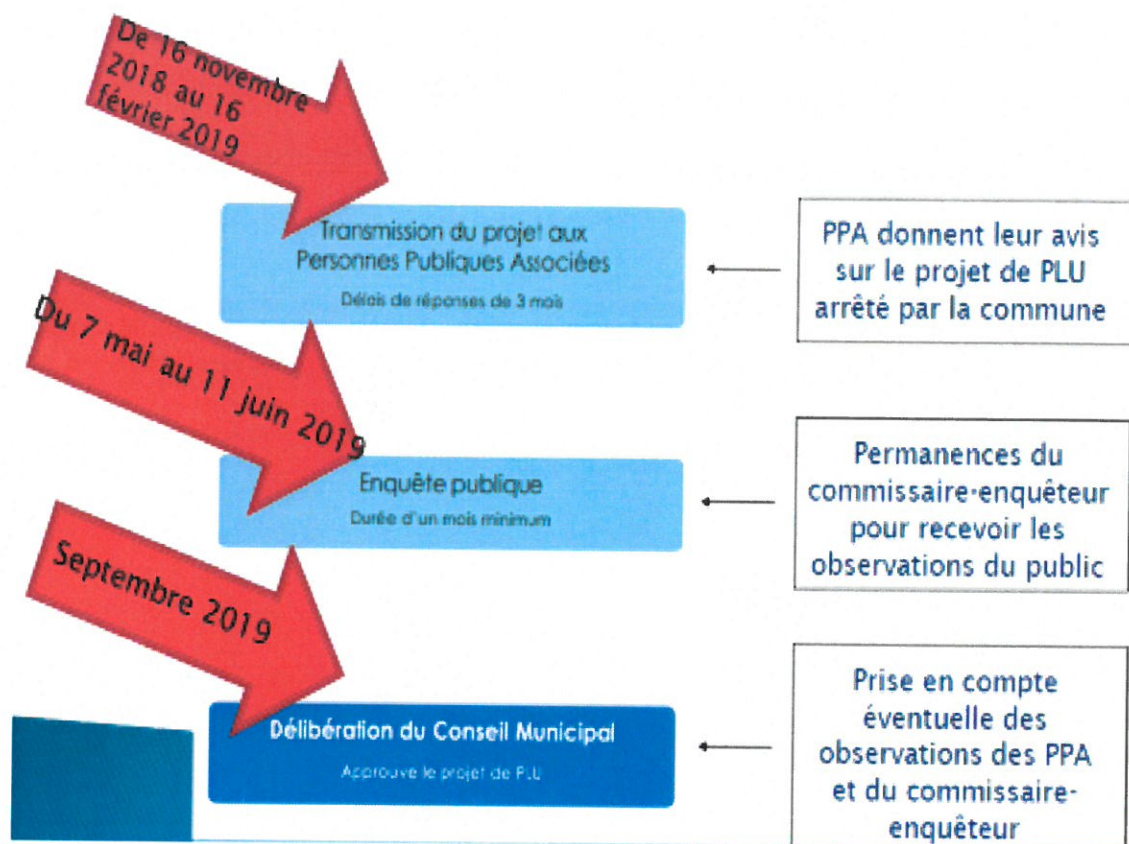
De 16 novembre 2018 au 16 février 2019

Transmission du projet aux Personnes Publiques Associées

Délais de réponses de 3 mois

PPA donnent leur avis sur le projet de PLU arrêté par la commune

Du 7 mai au 11 juin 2019

Enquête publique

Durée d'un mois minimum

Permanences du commissaire-enquêteur pour recevoir les observations du public

Septembre 2019

Délibération du Conseil Municipal

Approuve le projet de PLU

Prise en compte éventuelle des observations des PPA et du commissaire-enquêteur